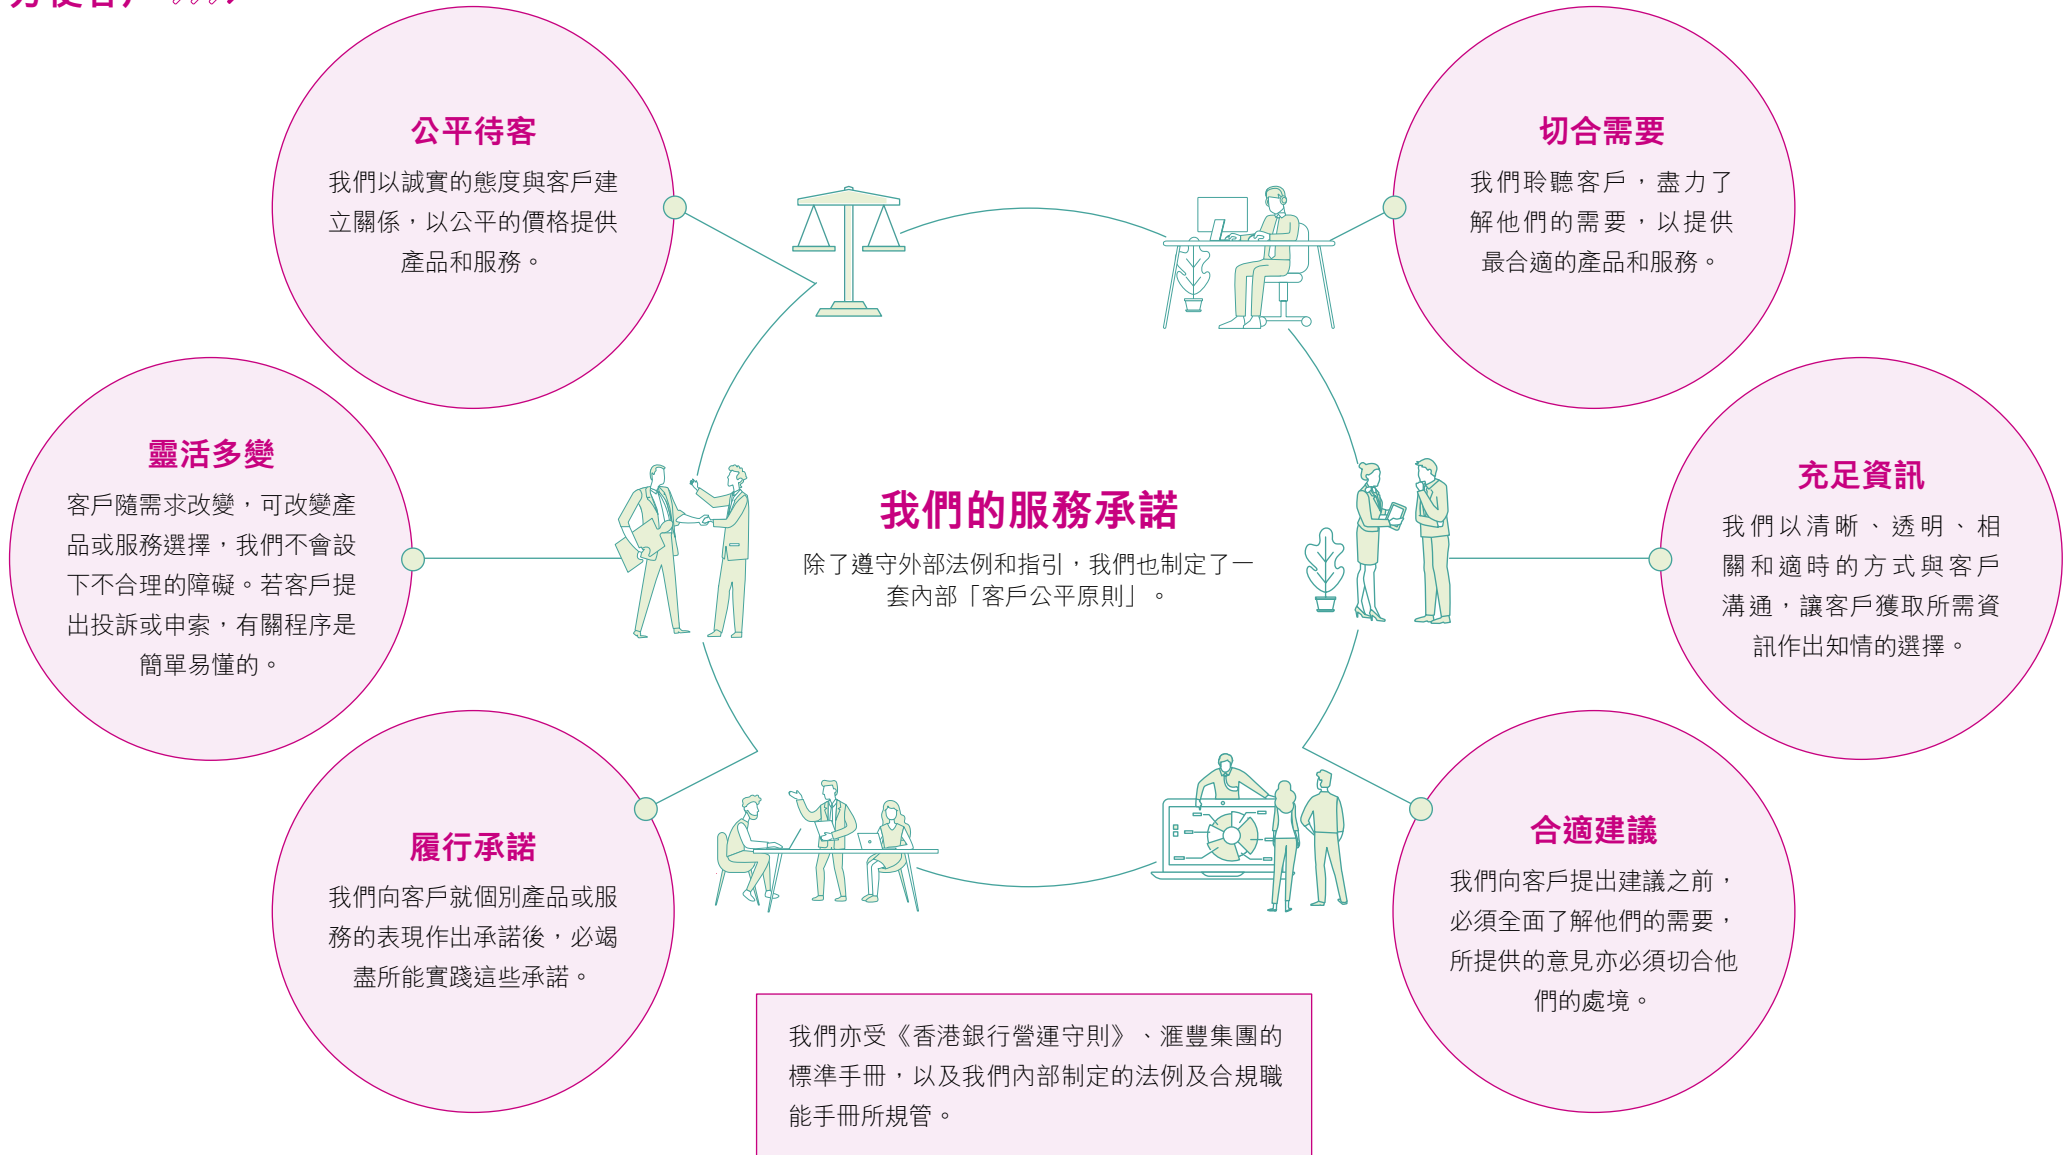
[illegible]

公平待客

我們以誠實的態度與客戶建立關係，以公平的價格提供產品和服務。

切合需要

我們聆聽客戶，盡力了解他們的需要，以提供最合適的產品和服務。

靈活多變

客戶隨需求改變，可改變產品或服務選擇，我們不會設下不合理的障礙。若客戶提出投訴或申索，有關程序是簡單易懂的。

我們的服務承諾

除了遵守外部法例和指引，我們也制定了一套內部「客戶公平原則」。

充足資訊

我們以清晰、透明、相關和適時的方式與客戶溝通，讓客戶獲取所需資訊作出知情的選擇。

履行承諾

我們向客戶就個別產品或服務的表現作出承諾後，必竭盡所能實踐這些承諾。

合適建議

我們向客戶提出建議之前，必須全面了解他們的需要，所提供的意見亦必須切合他們的處境。

我們亦受《香港銀行營運守則》、滙豐集團的標準手冊，以及我們內部制定的法例及合規職能手冊所規管。